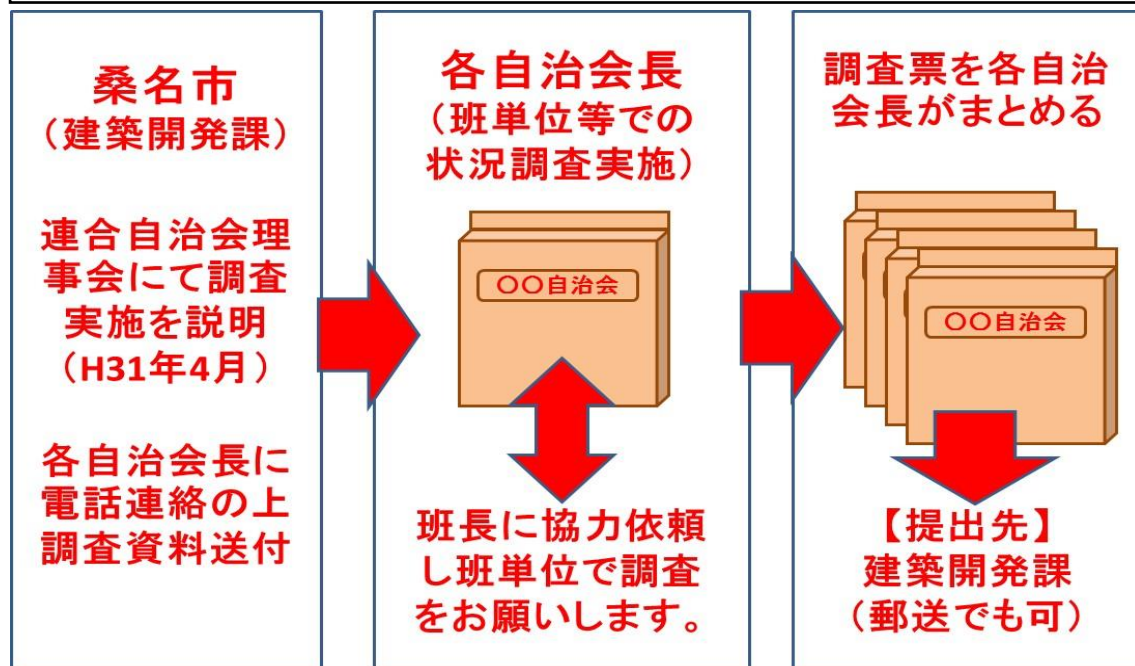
桑名市
（建築開発課）

連合自治会理事会にて調査実施を説明
（H31年4月）

各自治会長に電話連絡の上調査資料送付

各自治会長
（班単位等での状況調査実施）

〇〇自治会

班長に協力依頼し班単位で調査をお願いします。

調査票を各自治会長がまとめる

〇〇自治会

【提出先】
建築開発課
（郵送でも可）